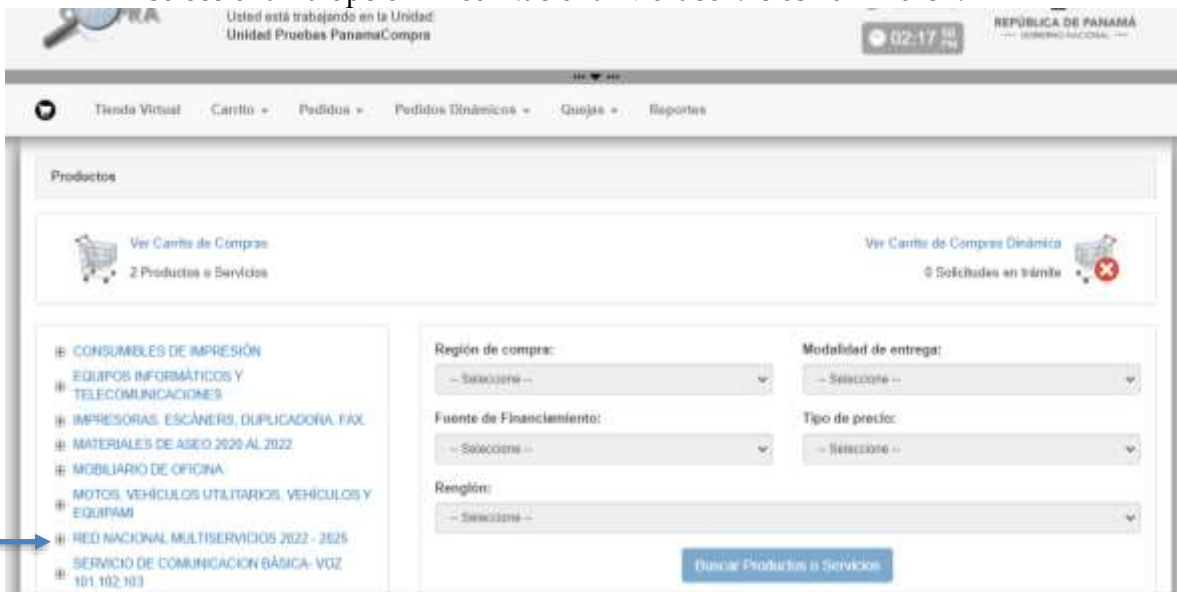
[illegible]

Usted está trabajando en la Unidad:
Unidad Pruebas PanamaCompra

02:17 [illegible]

REPÚBLICA DE PANAMÁ
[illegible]

Tienda Virtual Carrito ▾ Pedidos ▾ Pedidos Dinámicos ▾ Quejas ▾ Reportes

Productos

Ver Carrito de Compras
2 Productos o Servicios

Ver Carrito de Compras Dinámica
0 Solicitudes en trámite

⊞ CONSUMIBLES DE IMPRESIÓN
⊞ EQUIPOS INFORMÁTICOS Y TELECOMUNICACIONES
⊞ IMPRESORAS, ESCÁNERS, DUPLICADORA, FAX
⊞ MATERIALES DE ASEO 2020 AL 2022
⊞ MOBILIARIO DE OFICINA
⊞ MOTOS, VEHÍCULOS UTILITARIOS, VEHÍCULOS Y EQUIPAMI
⊞ RED NACIONAL MULTISERVICIOS 2022 - 2025
⊞ SERVICIO DE COMUNICACION BÁSICA- VOZ 101,102,103

Región de compra:
-- Seleccione --

Modalidad de entrega:
-- Seleccione --

Fuente de Financiamiento:
-- Seleccione --

Tipo de precio:
-- Seleccione --

Renglón:
-- Seleccione --

Buscar Productos o Servicios